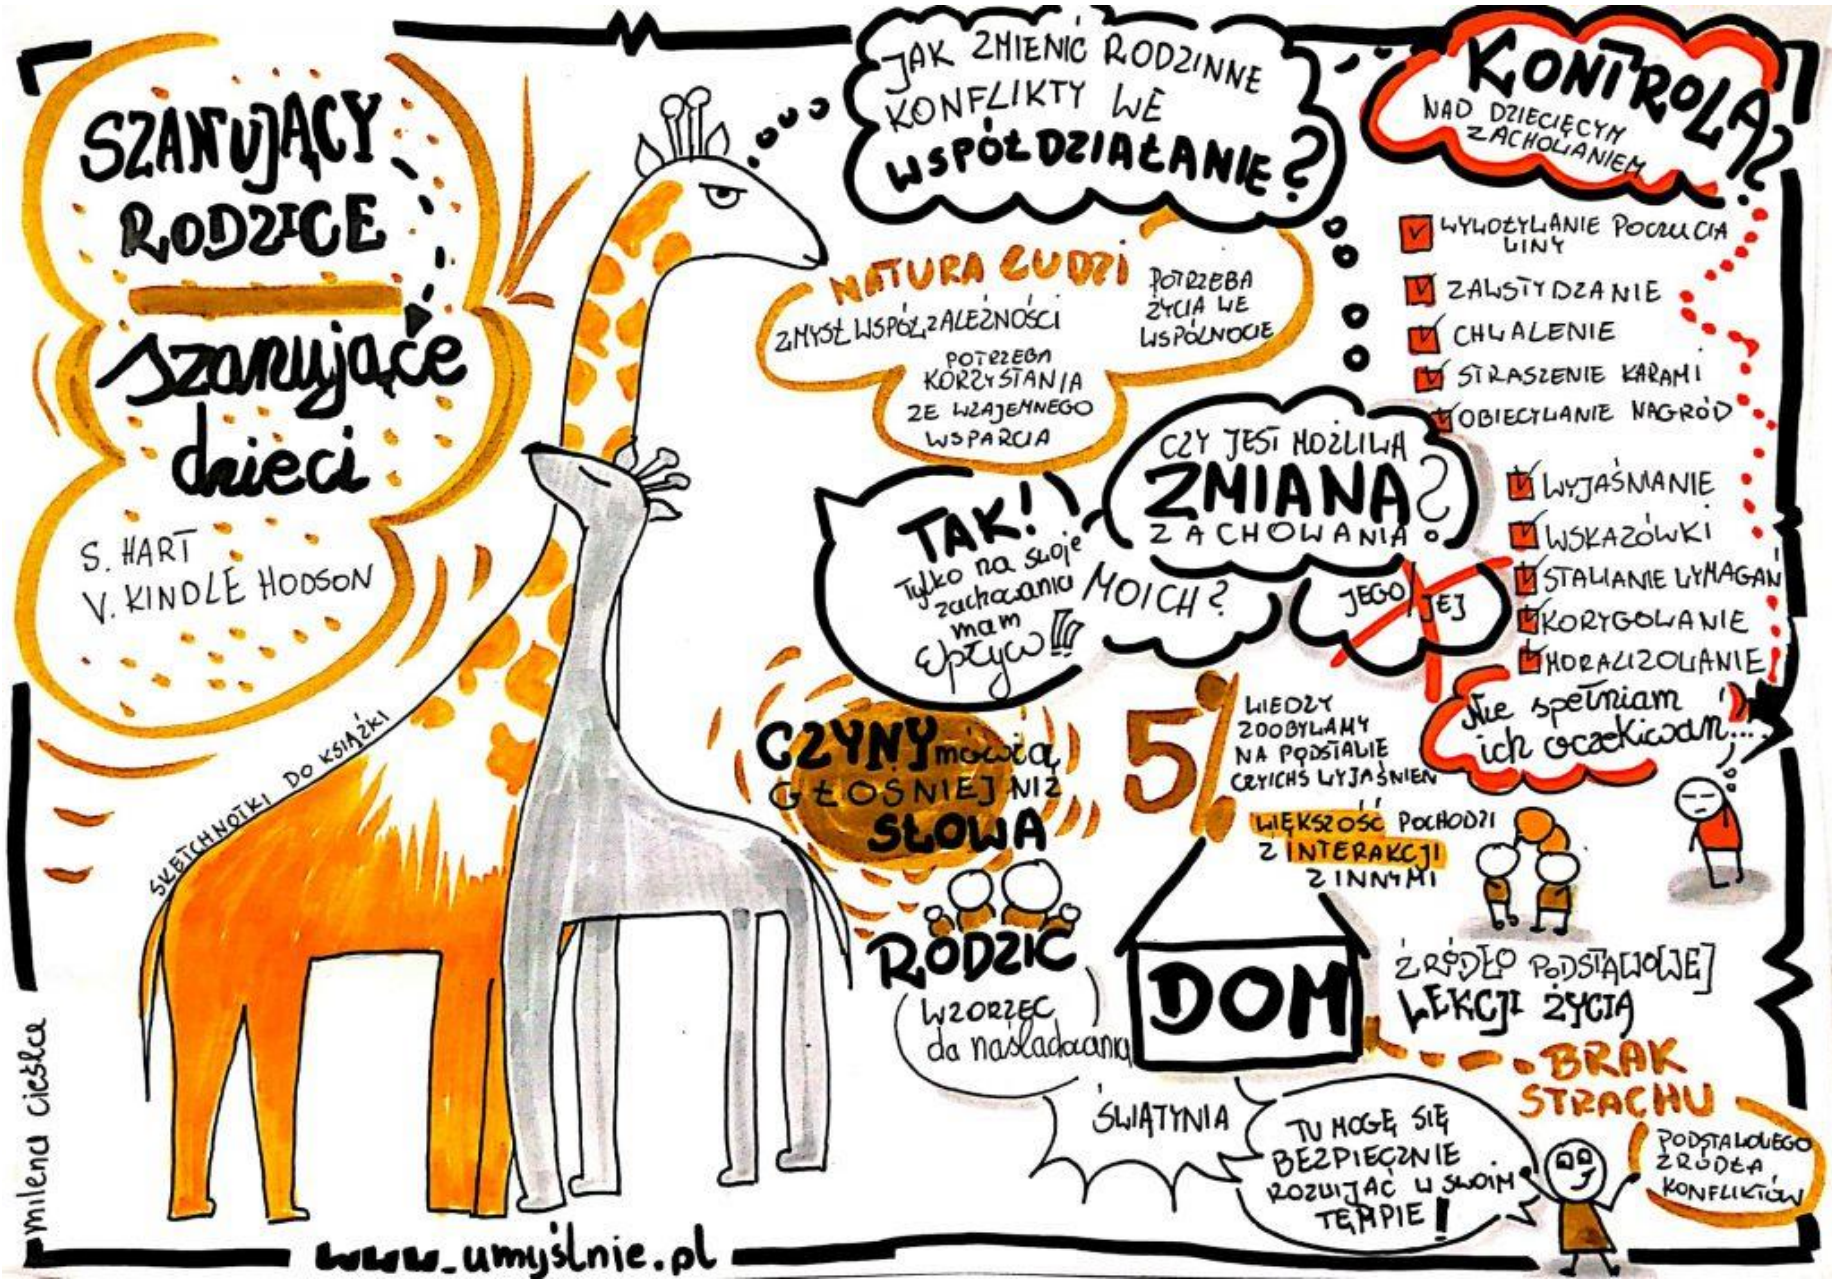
SZANUJĄCY RODZICE

szanujące dzieci

S. HART
V. KINDLE HODSON

SKETCHNOTKI DO KSIĄŻKI

JAK ZMIENIĆ RODZINNE KONFLIKTY WE WSPÓŁDZIAŁANIE?

KONTROLA NAD DZIECIĘCYM ZACHOWANIEM?

WYWOŁYWANIE POCZUCIA WINY
ZAWSTYDZANIE
CHWALENIE
STRASZENIE KARAMI
OBIECYWANIE NAGRÓD
WYJAŚNIANIE
WSKAZÓWKI
STAWIANIE WYMAGAŃ
KORYGOWANIE
MORALIZOWANIE

Nie spełniam ich oczekiwań...

NATURA LUDZI
ZMYSŁ WSPÓŁZALEŻNOŚCI
POTRZEBA ŻYCIA WE WSPÓLNOCIE
POTRZEBA KORZYSTANIA ZE WZAJEMNEGO WSPARCIA

CZY JEST MOŻLIWA ZMIANA ZACHOWANIA?

TAK! Tylko na swoje zachowania mam wpływ!!!

MOICH?
JEGO JEJ

CZYNY mówią GŁOŚNIEJ NIŻ SŁOWA

5% WIEDZY ZDOBYWAMY NA PODSTAWIE CZYICHŚ WYJAŚNIEŃ

WIĘKSZOŚĆ POCHODZI Z INTERAKCJI Z INNYMI

RODZIC
WZORZEC do naśladowania

DOM
ŹRÓDŁO PODSTAWOWEJ LEKCJI ŻYCIA

BRAK STRACHU
PODSTAWOWEGO ŹRÓDŁA KONFLIKTÓW

ŚWIĄTYNIA

TU MOGĘ SIĘ BEZPIECZNIE ROZWIJAĆ W SWOIM TEMPIE!

milena cieśla

www.umyślnie.pl